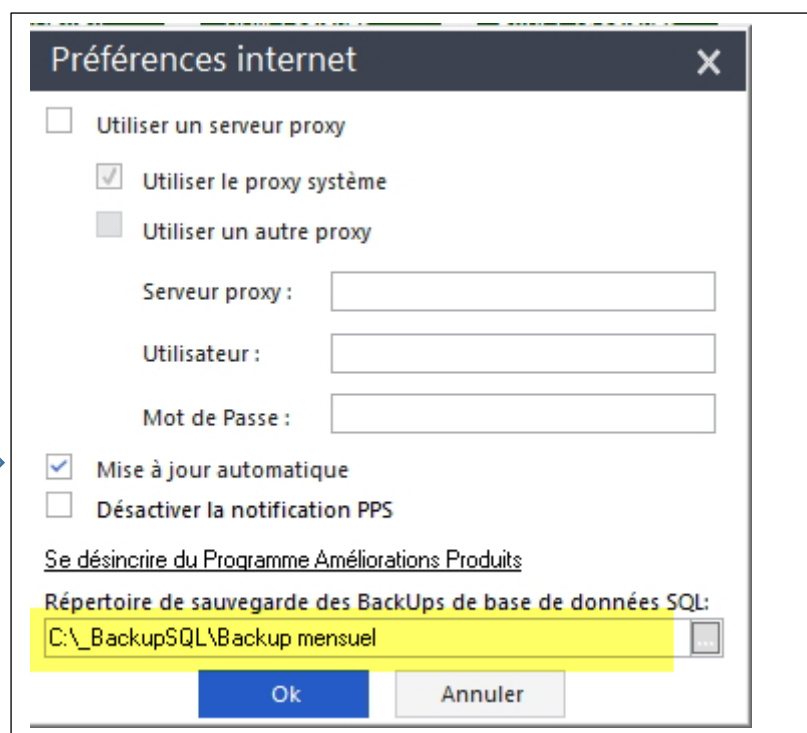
Préférences internet

Utiliser un serveur proxy

Utiliser le proxy système

Utiliser un autre proxy

Serveur proxy :

Utilisateur :

Mot de Passe :

Mise à jour automatique

Désactiver la notification PPS

Se désincrire du Programme Améliorations Produits

Répertoire de sauvegarde des BackUps de base de données SQL:

C:\_BackupSQL\Backup mensuel

...

Ok

Annuler